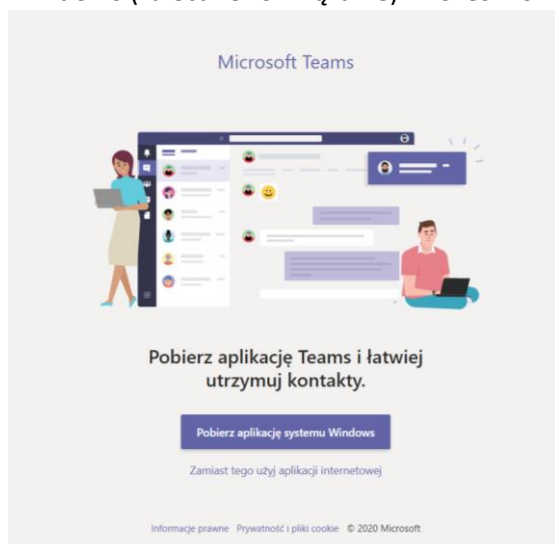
Microsoft Teams

Pobierz aplikację Teams i łatwiej utrzymuj kontakty.

Pobierz aplikację systemu Windows

Zamiast tego użyj aplikacji internetowej

Informacje prawne Prywatność i pliki cookie © 2020 Microsoft